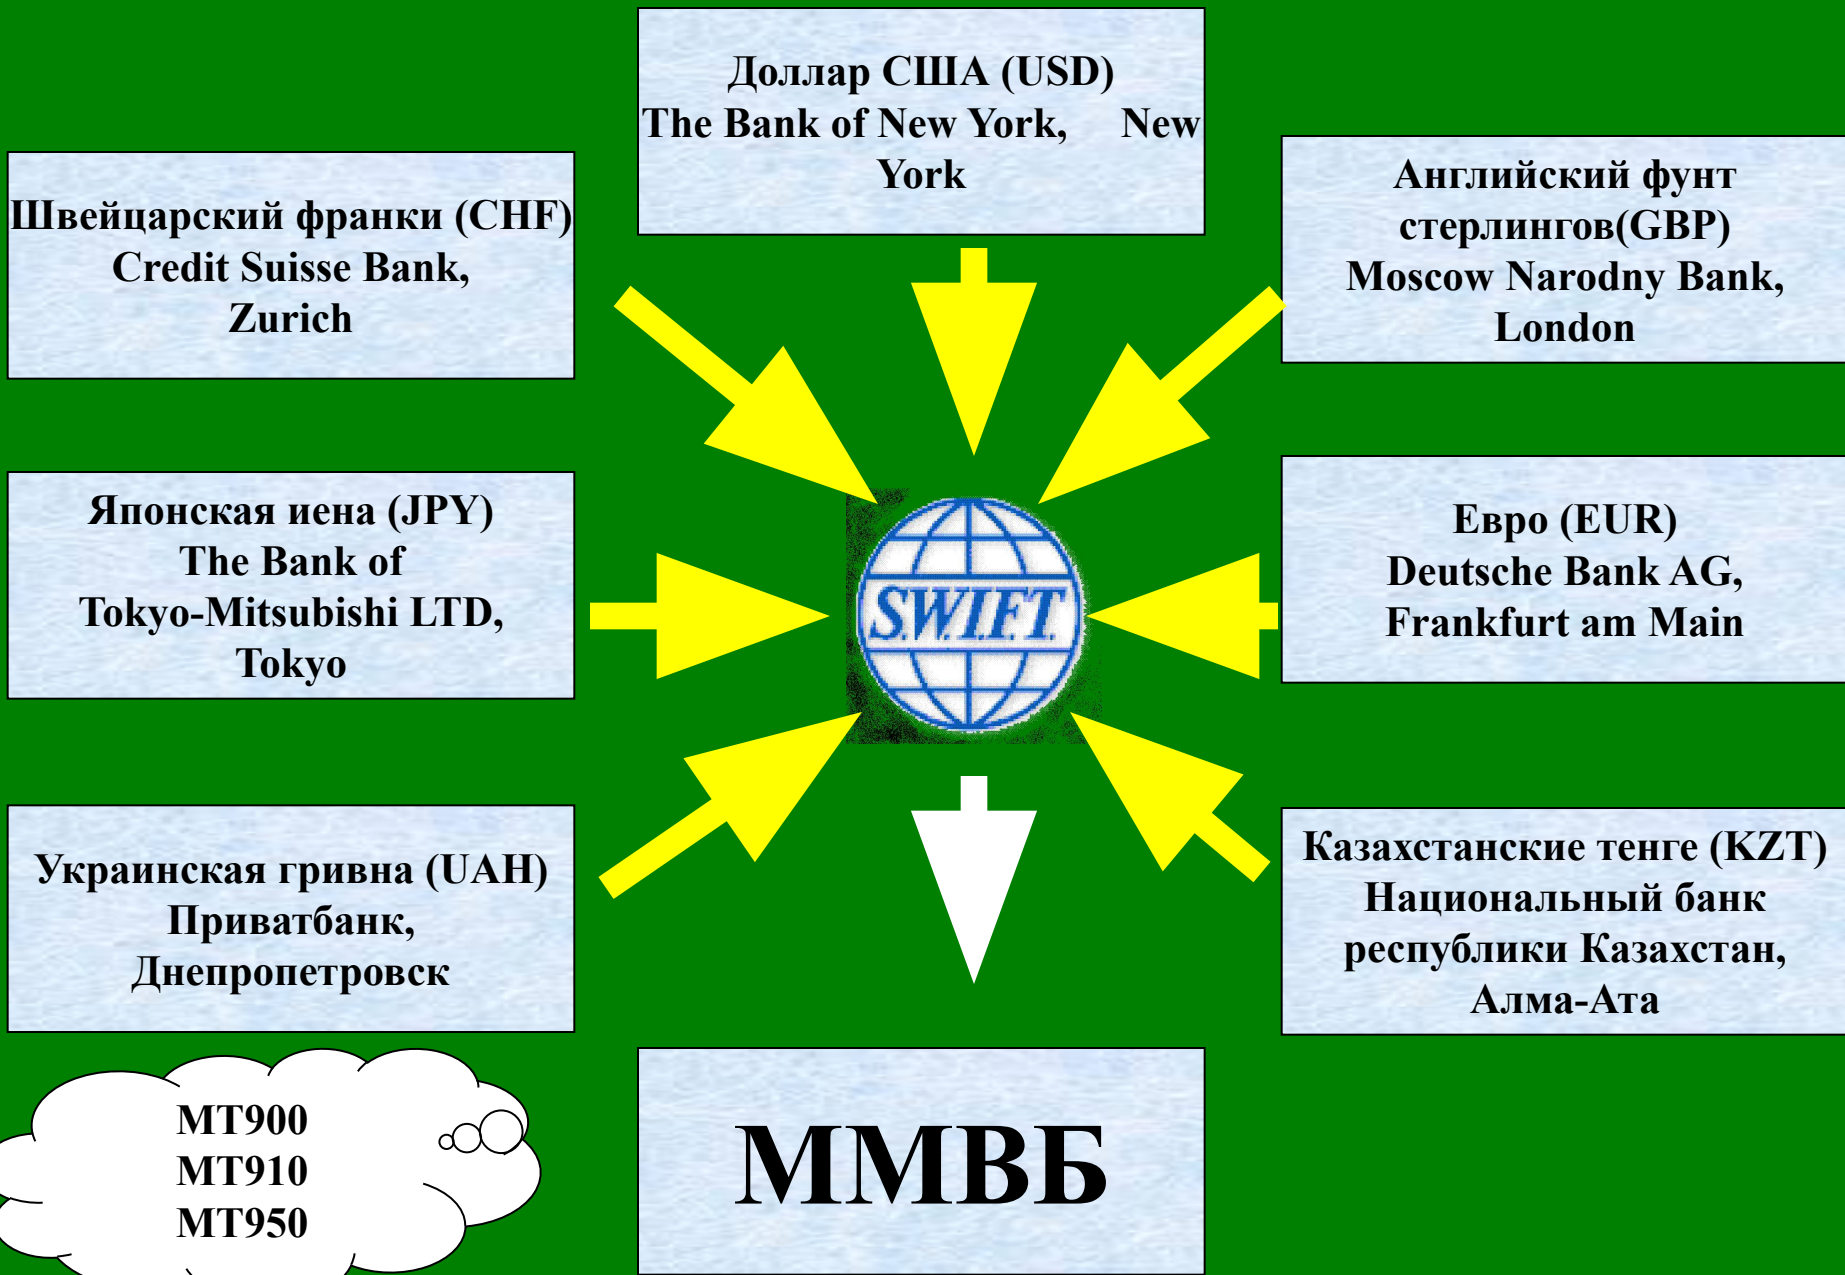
Доллар США (USD)
The Bank of New York, New York

Швейцарский франки (CHF)
Credit Suisse Bank, Zurich

Английский фунт стерлингов(GBP)
Moscow Narodny Bank, London

Японская иена (JPY)
The Bank of Tokyo-Mitsubishi LTD, Tokyo

SWIFT

Евро (EUR)
Deutsche Bank AG, Frankfurt am Main

Украинская гривна (UAH)
Приватбанк, Днепропетровск

Казахстанские тенге (KZT)
Национальный банк республики Казахстан, Алма-Ата

MT900
MT910
MT950

ММВБ